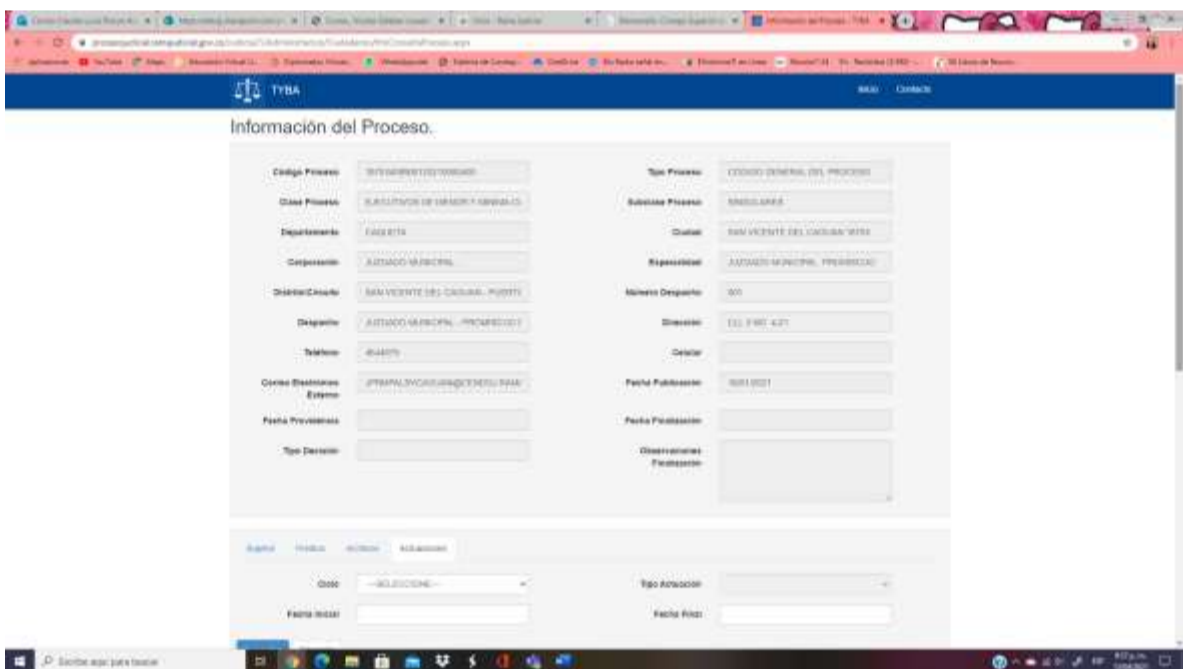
TYBA

Inicio Contacto

Información del Proceso.

Código Proceso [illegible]

Tipo Proceso CODIGO GENERAL DEL PROCESO

Clase Proceso EJECUTIVOS DE MENOR Y MINIMA C

Subclase Proceso SINGULARES

Departamento CAQUETA

Ciudad SAN VICENTE DEL CAGUAN 18753

Corporación JUZGADO MUNICIPAL

Especialidad JUZGADO MUNICIPAL PROMISCUO

Distrito\Circuito SAN VICENTE DEL CAGUAN - PUERTO

Número Despacho 001

Despacho JUZGADO MUNICIPAL - PROMISCUO 1

Dirección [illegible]

Teléfono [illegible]

Celular

Correo Electrónico Externo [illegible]

Fecha Publicación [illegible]

Fecha Providencia

Fecha Finalización

Tipo Decisión

Observaciones Finalización

Sujetos Predios Archivos Actuaciones

Ciclo --SELECCIONE--

Tipo Actuación

Fecha Inicial

Fecha Final

Escribe aquí para buscar